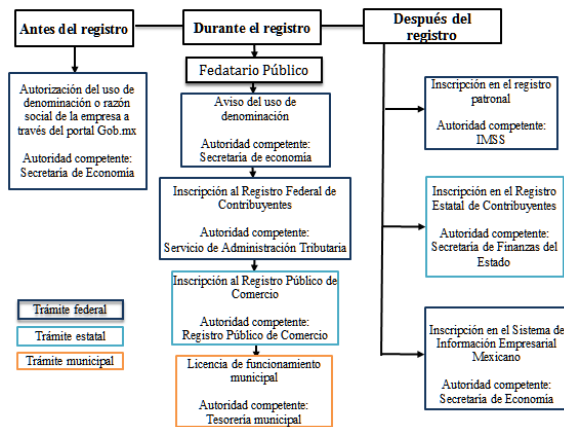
Antes del registro

Durante el registro

Después del registro

Autorización del uso de denominación o razón social de la empresa a través del portal Gob.mx

Autoridad competente: Secretaría de Economía

Fedatario Público

Aviso del uso de denominación

Autoridad competente: Secretaria de economía

Inscripción al Registro Federal de Contribuyentes

Autoridad competente: Servicio de Administración Tributaria

Inscripción al Registro Público de Comercio

Autoridad competente: Registro Público de Comercio

Licencia de funcionamiento municipal

Autoridad competente: Tesorería municipal

Inscripción en el registro patronal

Autoridad competente: IMSS

Inscripción en el Registro Estatal de Contribuyentes

Autoridad competente: Secretaria de Finanzas del Estado

Inscripción en el Sistema de Información Empresarial Mexicano

Autoridad competente: Secretaría de Economía

Trámite federal

Trámite estatal

Trámite municipal